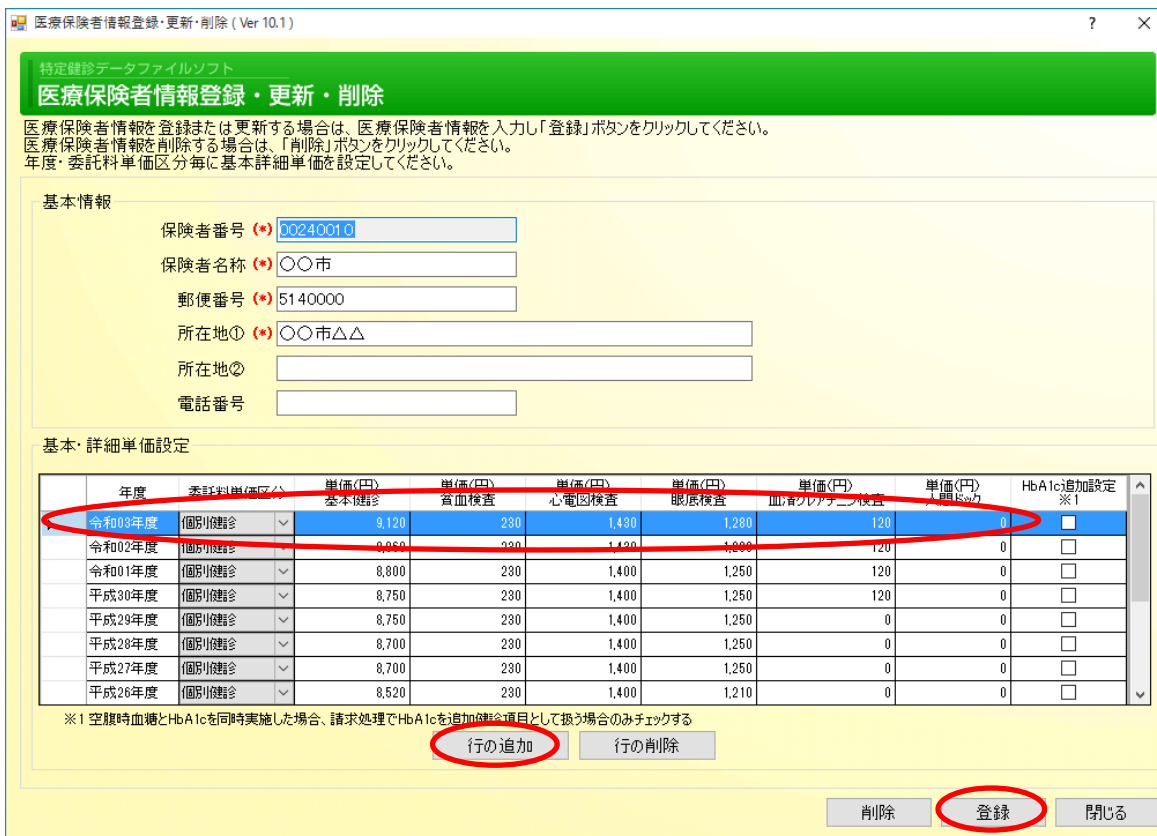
医療保険者情報登録・更新・削除 ( Ver 10.1 )

?

特定健診データファイルソフト
医療保険者情報登録・更新・削除

医療保険者情報を登録または更新する場合は、医療保険者情報を入力し「登録」ボタンをクリックしてください。
医療保険者情報を削除する場合は、「削除」ボタンをクリックしてください。
年度・委託料単価区分毎に基本詳細単価を設定してください。

基本情報
保険者番号 (*) 00240010
保険者名称 (*) ○○市
郵便番号 (*) 5140000
所在地① (*) ○○市△△
所在地②
電話番号

基本・詳細単価設定

| 年度 | 委託料単価区分 | 単価(円) 基本健診 | 単価(円) 貧血検査 | 単価(円) 心電図検査 | 単価(円) 眼底検査 | 単価(円) 血清クレアチニン検査 | 単価(円) 人間ドック | HbA1c追加設定 ※1 |
|---|---|---|---|---|---|---|---|---|
| 令和03年度 | 個別健診 | 9,120 | 230 | 1,430 | 1,280 | 120 | 0 | ☐ |
| 令和02年度 | 個別健診 | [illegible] | 230 | 1,430 | 1,280 | 120 | 0 | ☐ |
| 令和01年度 | 個別健診 | 8,800 | 230 | 1,400 | 1,250 | 120 | 0 | ☐ |
| 平成30年度 | 個別健診 | 8,750 | 230 | 1,400 | 1,250 | 120 | 0 | ☐ |
| 平成29年度 | 個別健診 | 8,750 | 230 | 1,400 | 1,250 | 0 | 0 | ☐ |
| 平成28年度 | 個別健診 | 8,700 | 230 | 1,400 | 1,250 | 0 | 0 | ☐ |
| 平成27年度 | 個別健診 | 8,700 | 230 | 1,400 | 1,250 | 0 | 0 | ☐ |
| 平成26年度 | 個別健診 | 8,520 | 230 | 1,400 | 1,210 | 0 | 0 | ☐ |

※1 空腹時血糖とHbA1cを同時実施した場合、請求処理でHbA1cを追加健診項目として扱う場合のみチェックする

行の追加 行の削除

削除 登録 閉じる